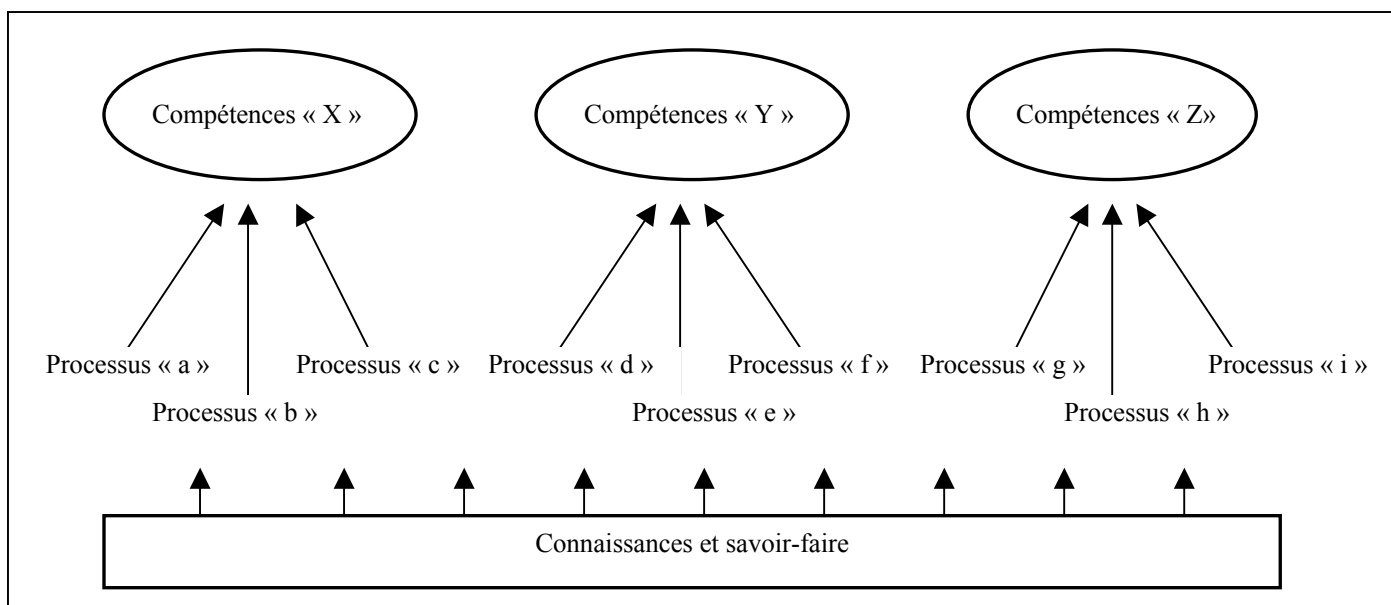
Compétences « X »

Compétences « Y »

Compétences « Z»

Processus « a »

Processus « b »

Processus « c »

Processus « d »

Processus « e »

Processus « f »

Processus « g »

Processus « h »

Processus « i »

Connaissances et savoir-faire